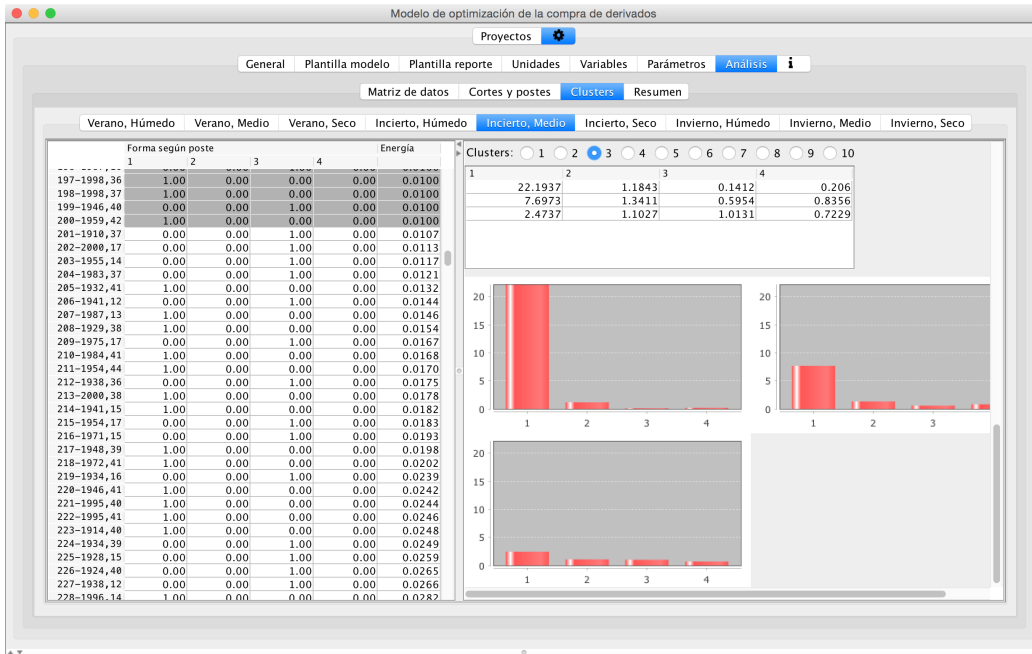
Modelo de optimización de la compra de derivados

Proyectos

General | Plantilla modelo | Plantilla reporte | Unidades | Variables | Parámetros | Análisis | i

Matriz de datos | Cortes y postes | Clusters | Resumen

Verano, Húmedo | Verano, Medio | Verano, Seco | Incierto, Húmedo | Incierto, Medio | Incierto, Seco | Invierno, Húmedo | Invierno, Medio | Invierno, Seco

| | Forma según poste 1 | 2 | 3 | 4 | Energía |
|---|---|---|---|---|---|
| 197-1998,36 | 1.00 | 0.00 | 0.00 | 0.00 | 0.0100 |
| 198-1998,37 | 1.00 | 0.00 | 0.00 | 0.00 | 0.0100 |
| 199-1946,40 | 0.00 | 0.00 | 1.00 | 0.00 | 0.0100 |
| 200-1959,42 | 1.00 | 0.00 | 0.00 | 0.00 | 0.0100 |
| 201-1910,37 | 0.00 | 0.00 | 1.00 | 0.00 | 0.0107 |
| 202-2000,17 | 0.00 | 0.00 | 1.00 | 0.00 | 0.0113 |
| 203-1955,14 | 0.00 | 0.00 | 1.00 | 0.00 | 0.0117 |
| 204-1983,37 | 0.00 | 0.00 | 1.00 | 0.00 | 0.0121 |
| 205-1932,41 | 1.00 | 0.00 | 0.00 | 0.00 | 0.0132 |
| 206-1941,12 | 0.00 | 0.00 | 1.00 | 0.00 | 0.0144 |
| 207-1987,13 | 1.00 | 0.00 | 0.00 | 0.00 | 0.0146 |
| 208-1929,38 | 1.00 | 0.00 | 0.00 | 0.00 | 0.0154 |
| 209-1975,17 | 0.00 | 0.00 | 1.00 | 0.00 | 0.0167 |
| 210-1984,41 | 1.00 | 0.00 | 0.00 | 0.00 | 0.0168 |
| 211-1954,44 | 1.00 | 0.00 | 0.00 | 0.00 | 0.0170 |
| 212-1938,36 | 0.00 | 0.00 | 1.00 | 0.00 | 0.0175 |
| 213-2000,38 | 1.00 | 0.00 | 0.00 | 0.00 | 0.0178 |
| 214-1941,15 | 1.00 | 0.00 | 0.00 | 0.00 | 0.0182 |
| 215-1954,17 | 0.00 | 0.00 | 1.00 | 0.00 | 0.0183 |
| 216-1971,15 | 0.00 | 0.00 | 1.00 | 0.00 | 0.0193 |
| 217-1948,39 | 1.00 | 0.00 | 0.00 | 0.00 | 0.0198 |
| 218-1972,41 | 1.00 | 0.00 | 0.00 | 0.00 | 0.0202 |
| 219-1934,16 | 0.00 | 0.00 | 1.00 | 0.00 | 0.0239 |
| 220-1946,41 | 1.00 | 0.00 | 0.00 | 0.00 | 0.0242 |
| 221-1995,40 | 1.00 | 0.00 | 0.00 | 0.00 | 0.0244 |
| 222-1995,41 | 1.00 | 0.00 | 0.00 | 0.00 | 0.0246 |
| 223-1914,40 | 1.00 | 0.00 | 0.00 | 0.00 | 0.0248 |
| 224-1934,39 | 0.00 | 0.00 | 1.00 | 0.00 | 0.0249 |
| 225-1928,15 | 0.00 | 0.00 | 1.00 | 0.00 | 0.0259 |
| 226-1924,40 | 0.00 | 0.00 | 1.00 | 0.00 | 0.0265 |
| 227-1938,12 | 0.00 | 0.00 | 1.00 | 0.00 | 0.0266 |
| 228-1996,14 | 1.00 | 0.00 | 0.00 | 0.00 | 0.0282 |

Clusters: 1 2 3 4 5 6 7 8 9 10

| 1 | 2 | 3 | 4 |
|---|---|---|---|
| 22.1937 | 1.1843 | 0.1412 | 0.206 |
| 7.6973 | 1.3411 | 0.5954 | 0.8356 |
| 2.4737 | 1.1027 | 1.0131 | 0.7229 |

20 15 10 5 0
1 2 3 4

20 15 10 5 0
1 2 3

20 15 10 5 0
1 2 3 4